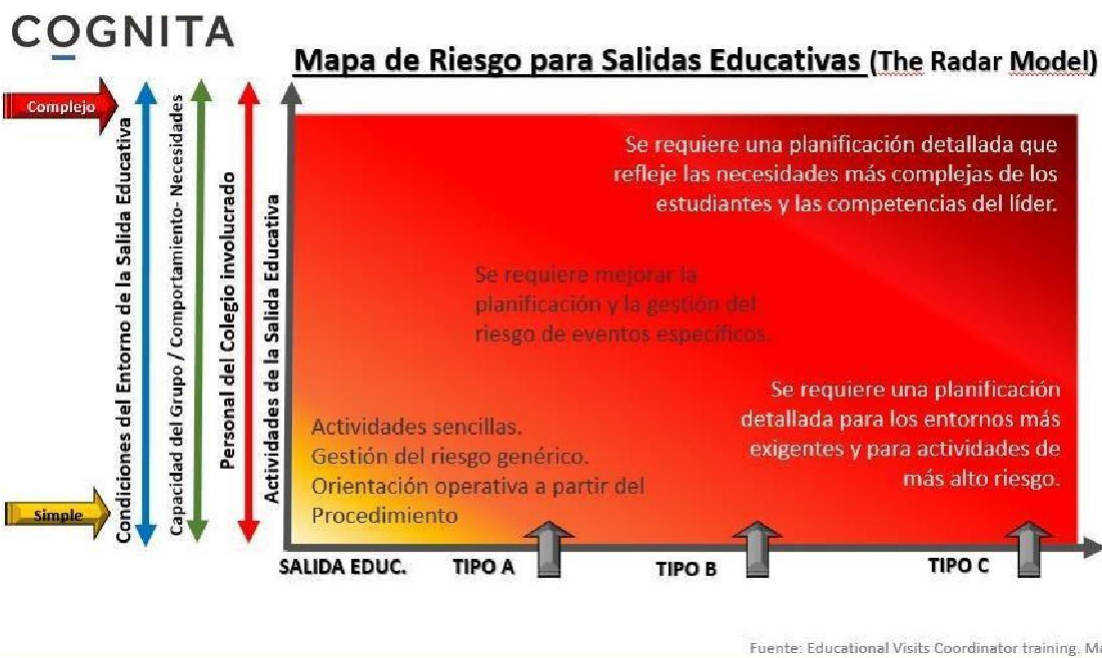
COGNITA

Mapa de Riesgo para Salidas Educativas (The Radar Model)

Complejo

Simple

Condiciones del Entorno de la Salida Educativa

Capacidad del Grupo / Comportamiento- Necesidades

Personal del Colegio involucrado

Actividades de la Salida Educativa

Se requiere una planificación detallada que refleje las necesidades más complejas de los estudiantes y las competencias del líder.

Se requiere mejorar la planificación y la gestión del riesgo de eventos específicos.

Se requiere una planificación detallada para los entornos más exigentes y para actividades de más alto riesgo.

Actividades sencillas. Gestión del riesgo genérico. Orientación operativa a partir del Procedimiento

SALIDA EDUC.

TIPO A

TIPO B

TIPO C

Fuente: Educational Visits Coordinator training. Ma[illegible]